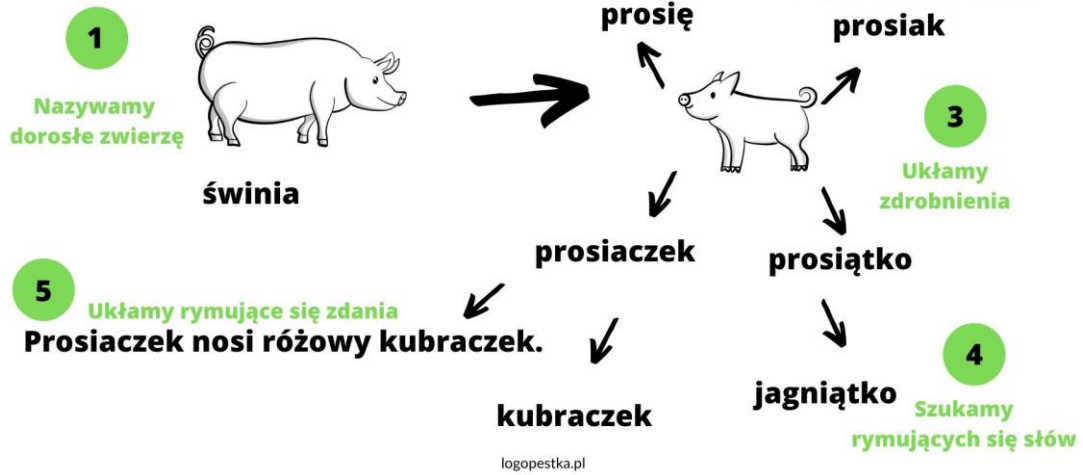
1

Nazywamy dorosłe zwierzę

świnia

prosię

prosiak

3

Układamy zdrobnienia

prosiaczek

prosiątko

5

Układamy rymujące się zdania

Prosiaczek nosi różowy kubraczek.

kubraczek

jagniątko

4

Szukamy rymujących się słów

logopestka.pl